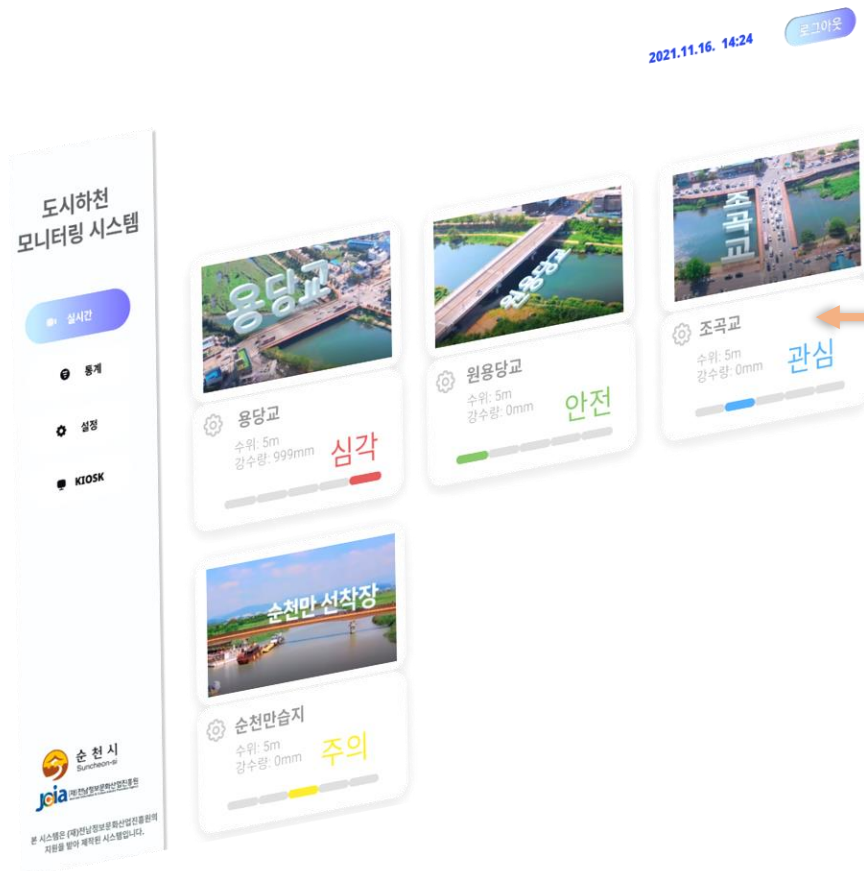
2021.11.16. 14:24

로그아웃

도시하천 모니터링 시스템

실시간

통계

설정

KIOSK

순천시
Suncheon-si

JOIA (재)전남정보문화산업진흥원

본 시스템은 (재)전남정보문화산업진흥원의 지원을 받아 제작된 시스템입니다.

용당교

용당교
수위: 5m
강수량: 999mm
심각

원용당교

원용당교
수위: 5m
강수량: 0mm
안전

조곡교

조곡교
수위: 5m
강수량: 0mm
관심

순천만 선착장

순천만습지
수위: 5m
강수량: 0mm
주의